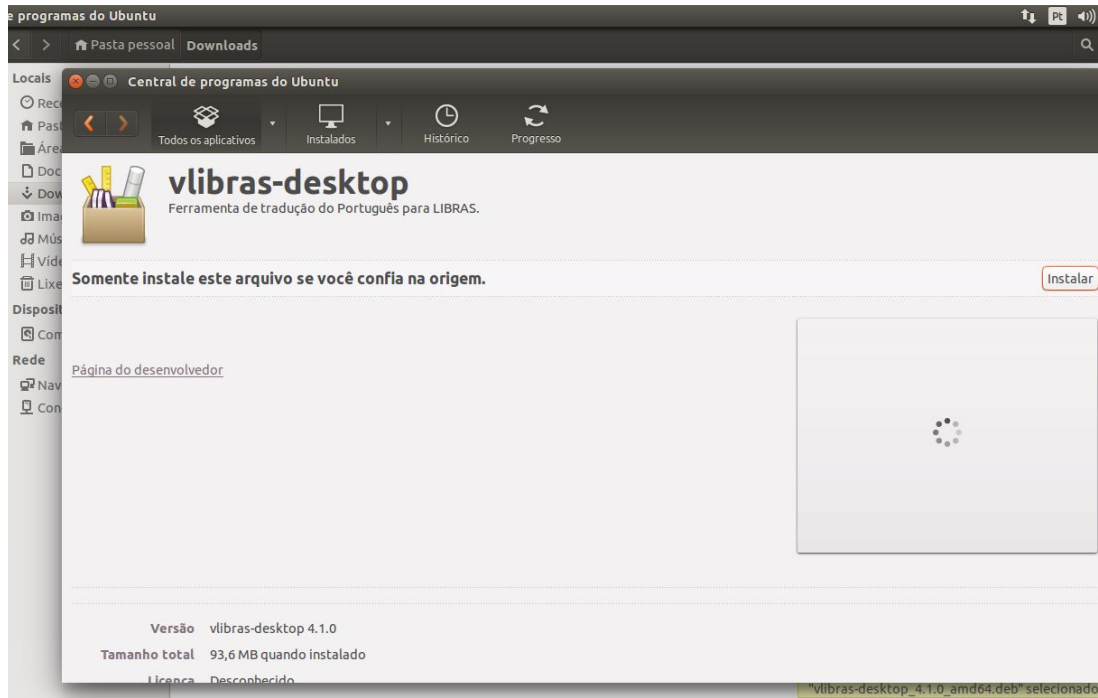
e programas do Ubuntu
Pt
Pasta pessoal Downloads
Locais
Rec
Past
Área
Doc
Dow
Ima
Mús
Víde
Lixe
Disposit
Com
Rede
Nav
Con
Central de programas do Ubuntu
Todos os aplicativos
Instalados
Histórico
Progresso
vlibras-desktop
Ferramenta de tradução do Português para LIBRAS.
Somente instale este arquivo se você confia na origem.
Instalar
Página do desenvolvedor
Versão vlibras-desktop 4.1.0
Tamanho total 93,6 MB quando instalado
Licença Desconhecido
"vlibras-desktop_4.1.0_amd64.deb" selecionado